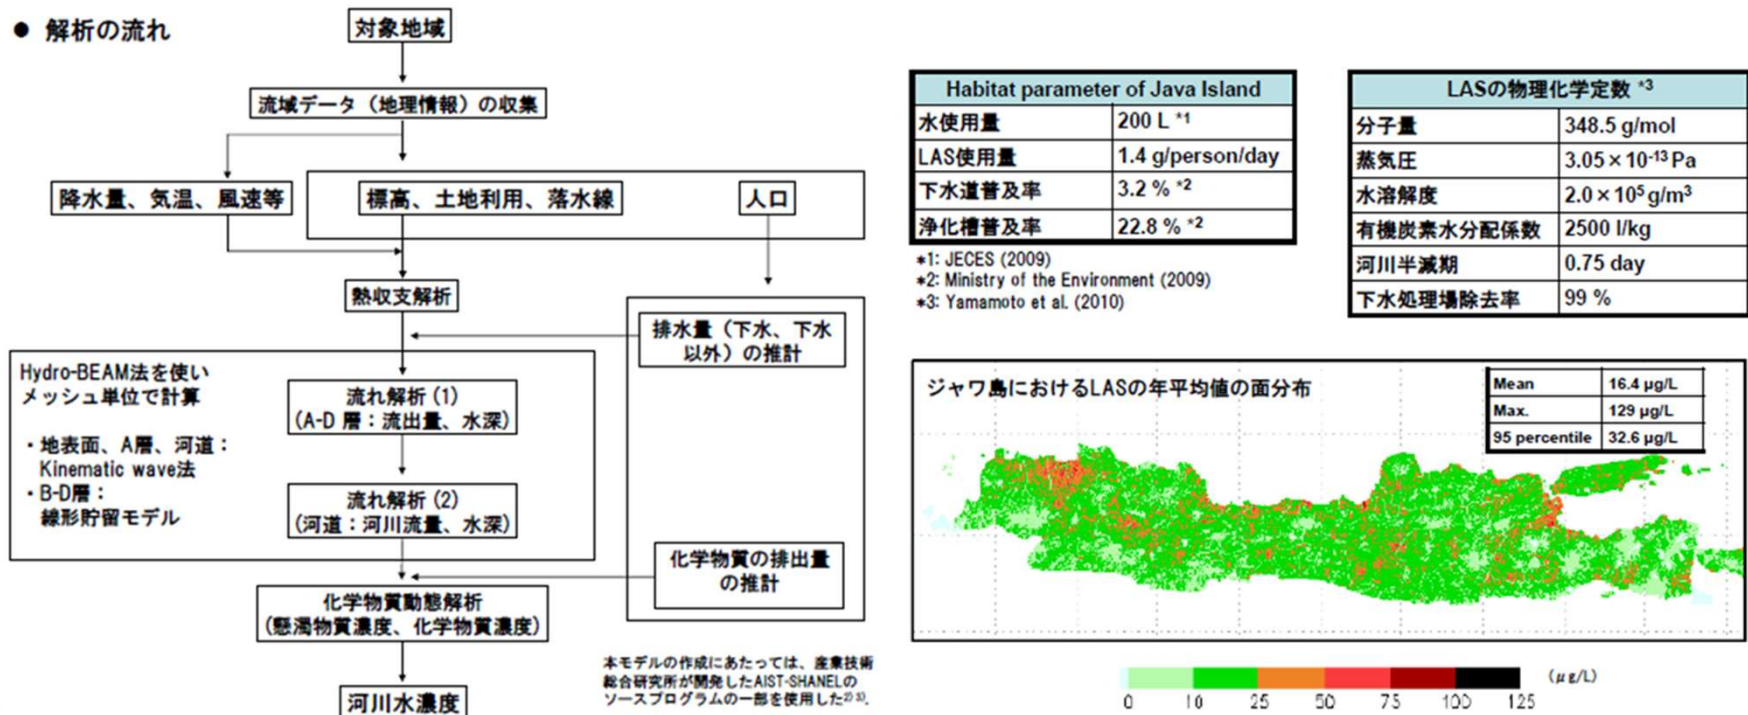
● 解析の流れ

対象地域

流域データ（地理情報）の収集

降水量、気温、風速等

標高、土地利用、落水線

人口

熱収支解析

排水量（下水、下水以外）の推計

Hydro-BEAM法を使いメッシュ単位で計算

・地表面、A層、河道：Kinematic wave法
・B-D層：線形貯留モデル

流れ解析 (1)
(A-D 層：流出量、水深)

流れ解析 (2)
(河道：河川流量、水深)

化学物質の排出量の推計

化学物質動態解析
(懸濁物質濃度、化学物質濃度)

河川水濃度

本モデルの作成にあたっては、産業技術総合研究所が開発したAIST-SHANELのソースプログラムの一部を使用した2) 3).

| Habitat parameter of Java Island | |
|---|---|
| 水使用量 | 200 L *1 |
| LAS使用量 | 1.4 g/person/day |
| 下水道普及率 | 3.2 % *2 |
| 浄化槽普及率 | 22.8 % *2 |

*1: JECES (2009)
*2: Ministry of the Environment (2009)
*3: Yamamoto et al. (2010)

| LASの物理化学定数 *3 | |
|---|---|
| 分子量 | 348.5 g/mol |
| 蒸気圧 | $3.05 \times 10^{-13}$ Pa |
| 水溶解度 | $2.0 \times 10^{5}$ g/m$^{3}$ |
| 有機炭素水分配係数 | 2500 l/kg |
| 河川半減期 | 0.75 day |
| 下水処理場除去率 | 99 % |

ジャワ島におけるLASの年平均値の面分布

| Mean | 16.4 μg/L |
|---|---|
| Max. | 129 μg/L |
| 95 percentile | 32.6 μg/L |

0 10 25 50 75 100 125 (μg/L)